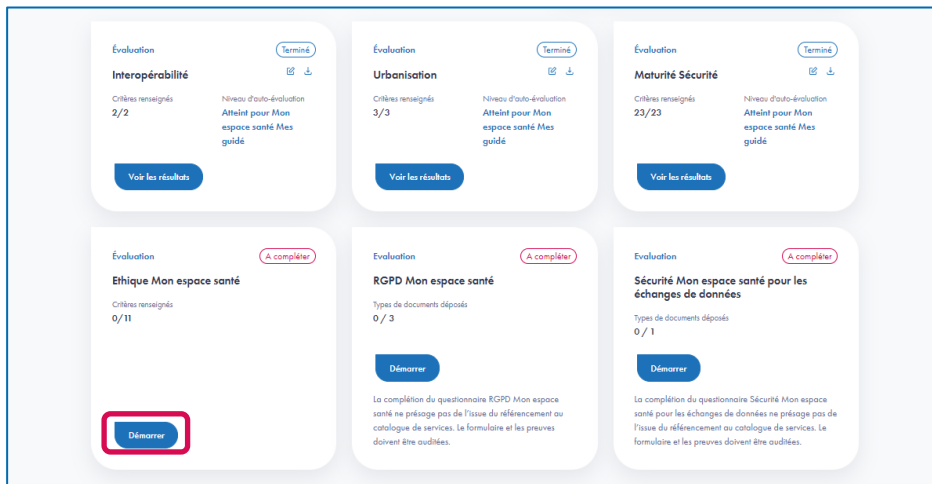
Évaluation
Terminé
Interopérabilité
Critères renseignés
2/2
Niveau d'auto-évaluation
Atteint pour Mon espace santé Mes guidé
Voir les résultats

Évaluation
Terminé
Urbanisation
Critères renseignés
3/3
Niveau d'auto-évaluation
Atteint pour Mon espace santé Mes guidé
Voir les résultats

Évaluation
Terminé
Maturité Sécurité
Critères renseignés
23/23
Niveau d'auto-évaluation
Atteint pour Mon espace santé Mes guidé
Voir les résultats

Évaluation
A compléter
Ethique Mon espace santé
Critères renseignés
0/11
Démarrer

Évaluation
A compléter
RGPD Mon espace santé
Types de documents déposés
0 / 3
Démarrer
La complétion du questionnaire RGPD Mon espace santé ne présage pas de l'issue du référencement au catalogue de services. Le formulaire et les preuves doivent être auditées.

Évaluation
A compléter
Sécurité Mon espace santé pour les échanges de données
Types de documents déposés
0 / 1
Démarrer
La complétion du questionnaire Sécurité Mon espace santé pour les échanges de données ne présage pas de l'issue du référencement au catalogue de services. Le formulaire et les preuves doivent être auditées.